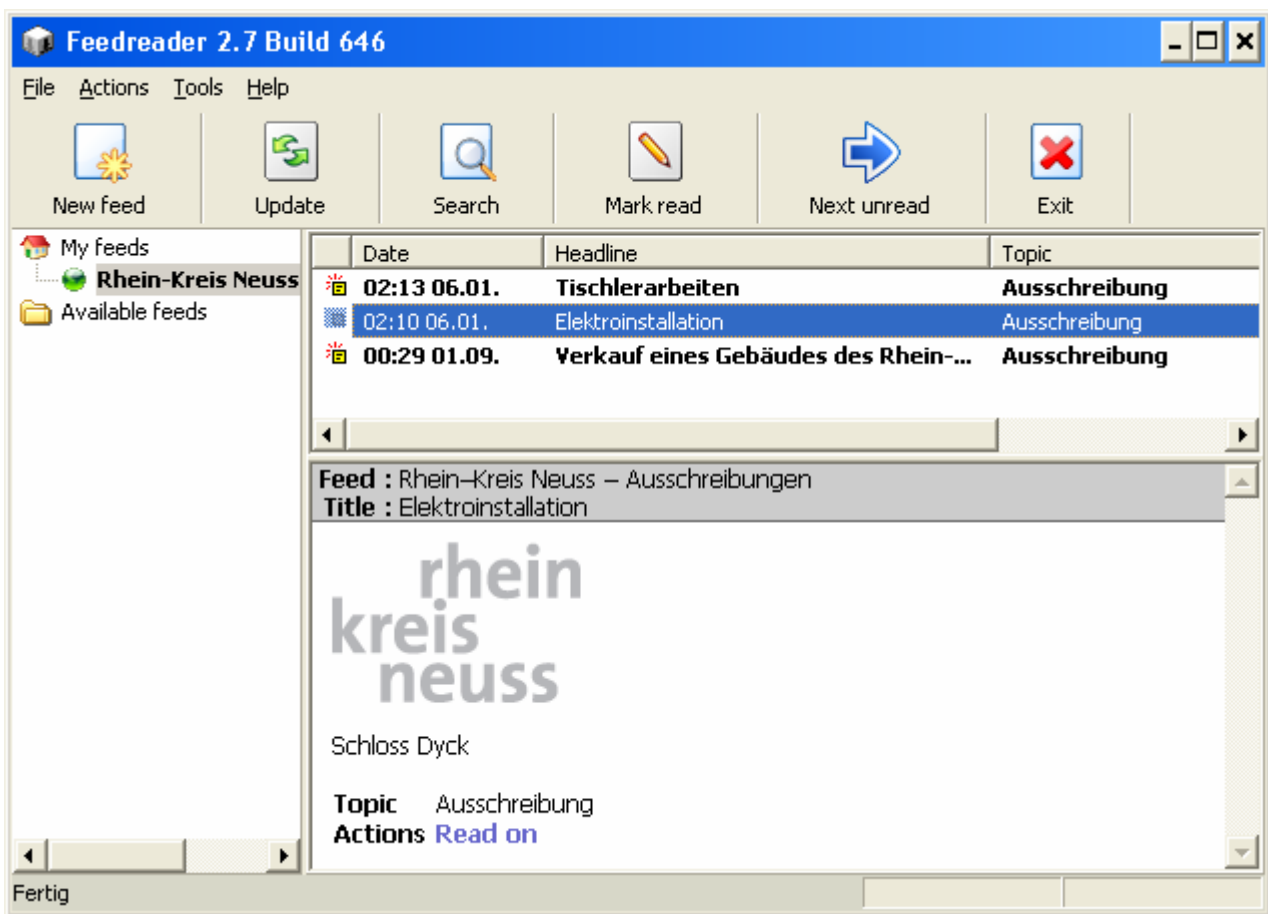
Feedreader 2.7 Build 646

File Actions Tools Help

New feed Update Search Mark read Next unread Exit

My feeds
Rhein-Kreis Neuss
Available feeds

| Date | Headline | Topic |
|---|---|---|
| 02:13 06.01. | Tischlerarbeiten | Ausschreibung |
| 02:10 06.01. | Elektroinstallation | Ausschreibung |
| 00:29 01.09. | Verkauf eines Gebäudes des Rhein-... | Ausschreibung |

Feed : Rhein–Kreis Neuss – Ausschreibungen
Title : Elektroinstallation

rhein
kreis
neuss

Schloss Dyck

Topic Ausschreibung
Actions Read on

Fertig